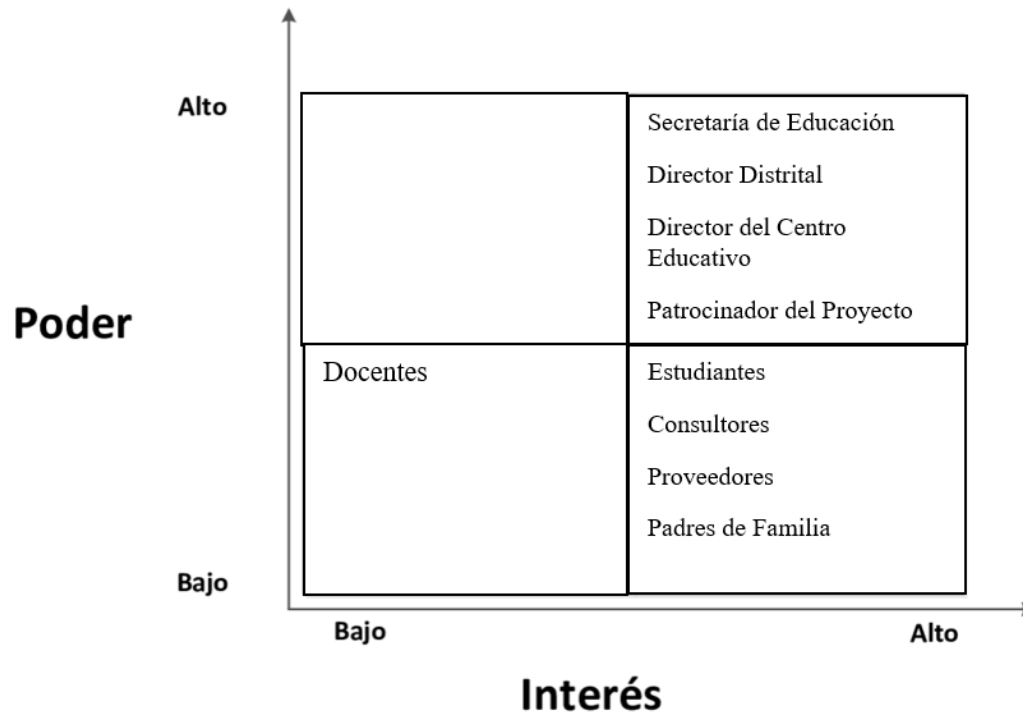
Alto

Poder

Bajo

Secretaría de Educación

Director Distrital

Director del Centro Educativo

Patrocinador del Proyecto

Docentes

Estudiantes

Consultores

Proveedores

Padres de Familia

Bajo

Alto

Interés